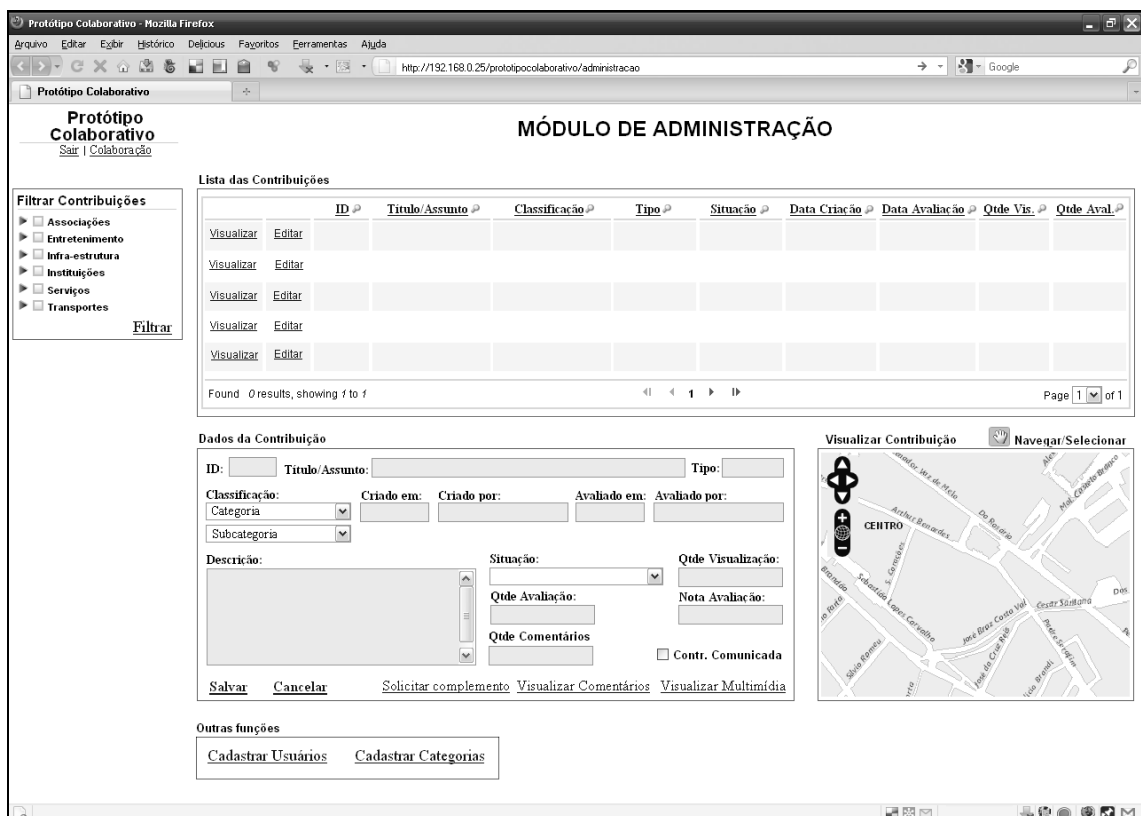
Protótipo Colaborativo - Mozilla Firefox

Arquivo Editar Exibir Histórico Delicious Favoritos Ferramentas Ajuda

http://192.168.0.25/prototipocolaborativo/administracao

Google

Protótipo Colaborativo

Protótipo Colaborativo
Sair | Colaboração

MÓDULO DE ADMINISTRAÇÃO

Filtrar Contribuições
Associações
Entretenimento
Infra-estrutura
Instituições
Serviços
Transportes
Filtrar

Lista das Contribuições

| | | ID | Título/Assunto | Classificação | Tipo | Situação | Data Criação | Data Avaliação | Qtde Vis. | Qtde Aval. |
|---|---|---|---|---|---|---|---|---|---|---|
| Visualizar | Editar | | | | | | | | | |
| Visualizar | Editar | | | | | | | | | |
| Visualizar | Editar | | | | | | | | | |
| Visualizar | Editar | | | | | | | | | |
| Visualizar | Editar | | | | | | | | | |

Found 0 results, showing 1 to 1

1

Page 1 of 1

Dados da Contribuição

ID: Título/Assunto: Tipo:

Classificação: Criado em: Criado por: Avaliado em: Avaliado por:

Categoria

Subcategoria

Descrição: Situação: Qtde Visualização:

Qtde Avaliação: Nota Avaliação:

Qtde Comentários

Contr. Comunicada

Salvar Cancelar Solicitar complemento Visualizar Comentários Visualizar Multimídia

Visualizar Contribuição Navegar/Selecionar

CENTRO

Outras funções

Cadastrar Usuários Cadastrar Categorias